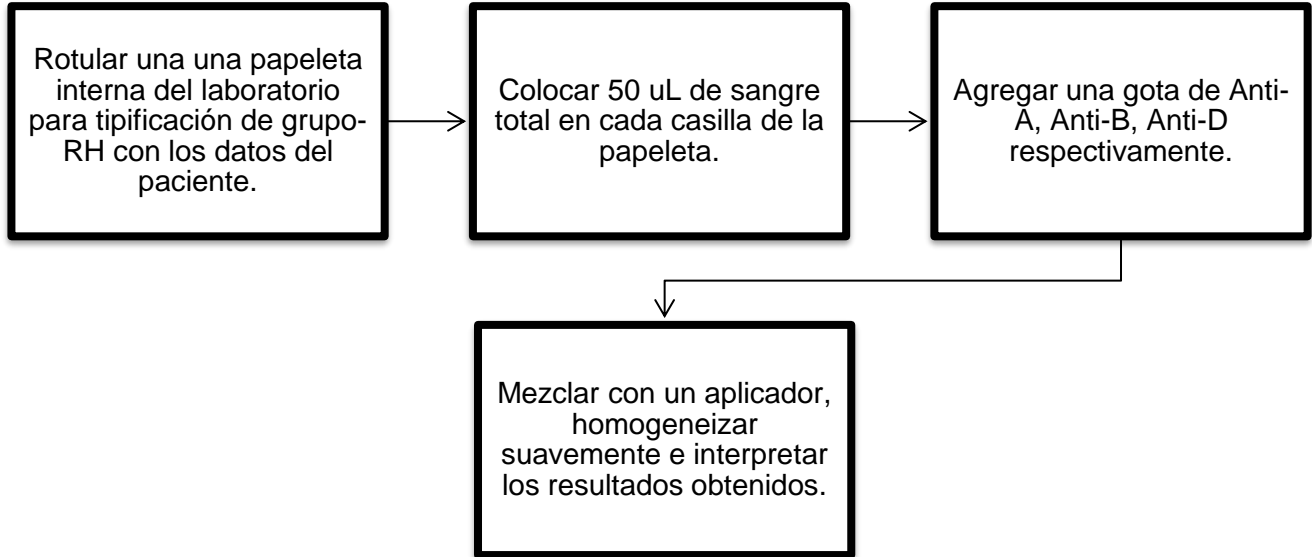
Rotular una una papeleta interna del laboratorio para tipificación de grupo-RH con los datos del paciente.

Colocar 50 uL de sangre total en cada casilla de la papeleta.

Agregar una gota de Anti-A, Anti-B, Anti-D respectivamente.

Mezclar con un aplicador, homogeneizar suavemente e interpretar los resultados obtenidos.